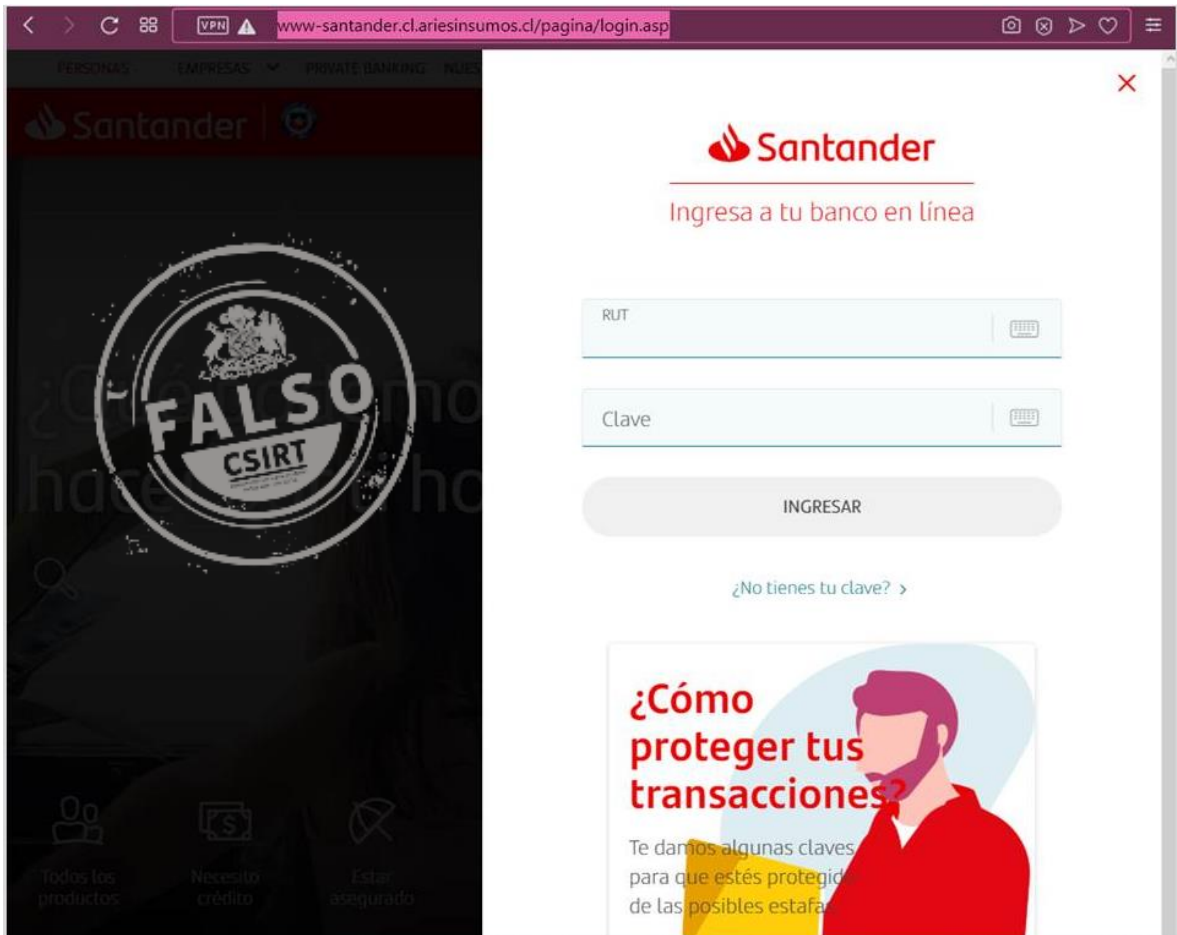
VPN
www-santander.cl.ariesinsumos.cl/pagina/login.asp

PERSONAS EMPRESAS PRIVATE BANKING NUES

Santander

¿Cómo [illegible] hacer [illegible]

FALSO
CSIRT

Todos los productos
Necesito crédito
Estar asegurado

×

Santander

Ingresa a tu banco en línea

RUT

Clave

INGRESAR

¿No tienes tu clave? ›

¿Cómo proteger tus transacciones?

Te damos algunas claves para que estés protegid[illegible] de las posibles estafa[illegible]